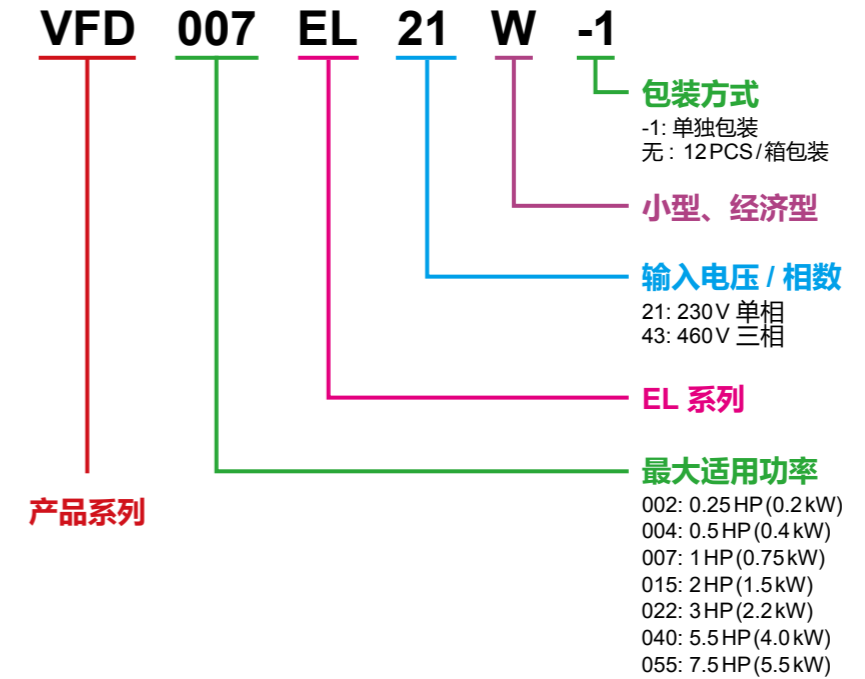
VFD 007 EL 21 W -1

包装方式
-1: 单独包装
无 : 12PCS/箱包装

小型、经济型

输入电压 / 相数
21: 230V 单相
43: 460V 三相

EL 系列

最大适用功率
002: 0.25HP(0.2kW)
004: 0.5HP(0.4kW)
007: 1HP(0.75kW)
015: 2HP(1.5kW)
022: 3HP(2.2kW)
040: 5.5HP(4.0kW)
055: 7.5HP(5.5kW)

产品系列